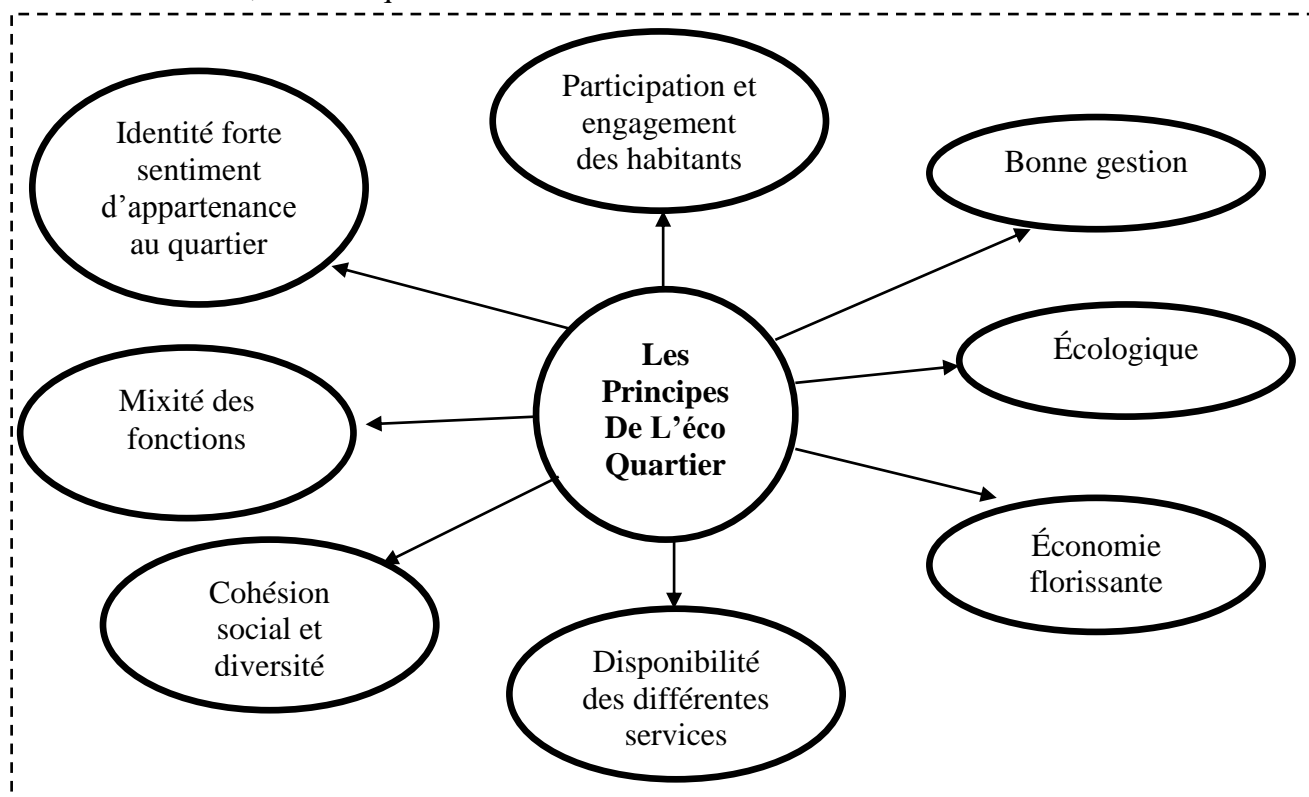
Participation et engagement des habitants

Identité forte sentiment d'appartenance au quartier

Bonne gestion

Les Principes De L'éco Quartier

Écologique

Mixité des fonctions

Économie florissante

Cohésion social et diversité

Disponibilité des différentes services